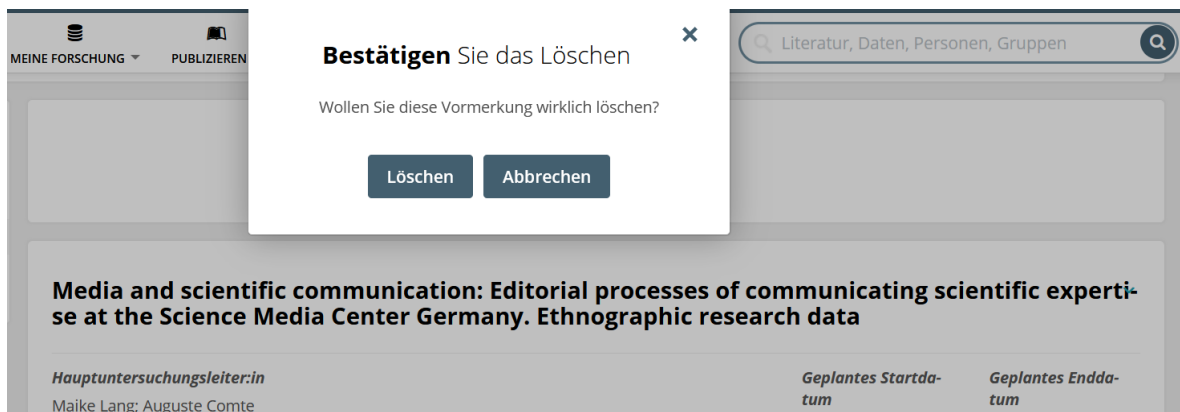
MEINE FORSCHUNG PUBLIZIEREN

Literatur, Daten, Personen, Gruppen

Bestätigen Sie das Löschen

Wollen Sie diese Vormerkung wirklich löschen?

Löschen Abbrechen

Media and scientific communication: Editorial processes of communicating scientific expertise at the Science Media Center Germany. Ethnographic research data

Hauptuntersuchungsleiter:in

Maike Lang; Auguste Comte

Geplantes Startdatum

Geplantes Enddatum